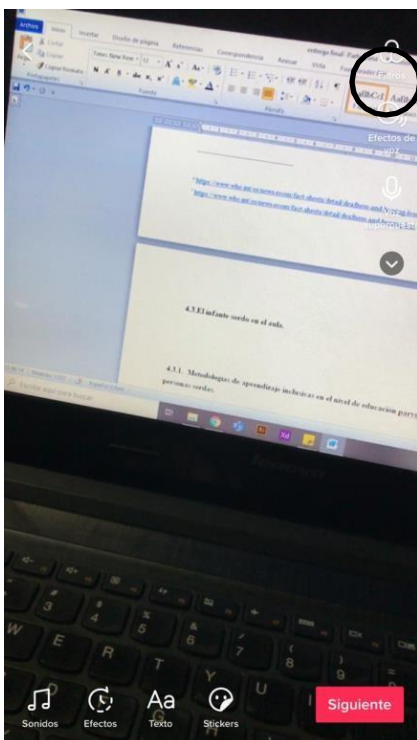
Archivo Inicio Insertar Diseño de página Referencias Correspondencia Revisar Vista

entrega final

Cortar
Copiar
Copiar formato
Portapapeles

Times New Roman 12

Fuente

Párrafo

AaBbCcI AaB

Filtros

Efectos de voz

⁵https://www.who.int/es/news-room/fact-sheets/detail/deafness-and-hearing-loss
⁶https://www.who.int/es/news-room/fact-sheets/detail/deafness-and-hearing-loss

4.3 El infante sordo en el aula.

4.3.1. Metodologías de aprendizaje inclusivas en el nivel de educación para personas sordas.

Escribe aquí para buscar

lenovo

Sonidos Efectos Texto Stickers

Siguiente